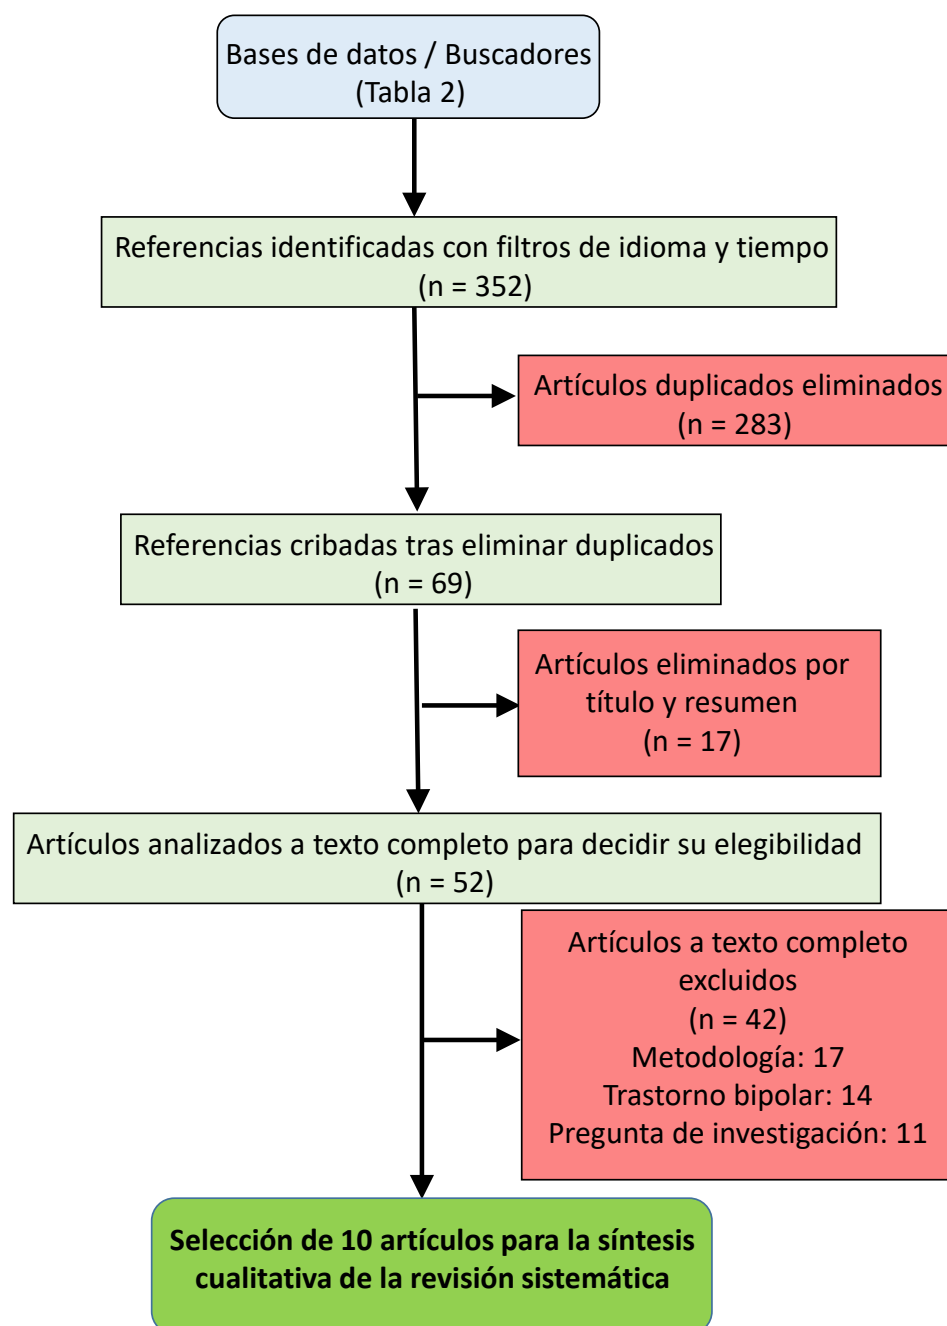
Bases de datos / Buscadores
(Tabla 2)

Referencias identificadas con filtros de idioma y tiempo
(n = 352)

Artículos duplicados eliminados
(n = 283)

Referencias cribadas tras eliminar duplicados
(n = 69)

Artículos eliminados por título y resumen
(n = 17)

Artículos analizados a texto completo para decidir su elegibilidad
(n = 52)

Artículos a texto completo excluidos
(n = 42)
Metodología: 17
Trastorno bipolar: 14
Pregunta de investigación: 11

Selección de 10 artículos para la síntesis cualitativa de la revisión sistemática